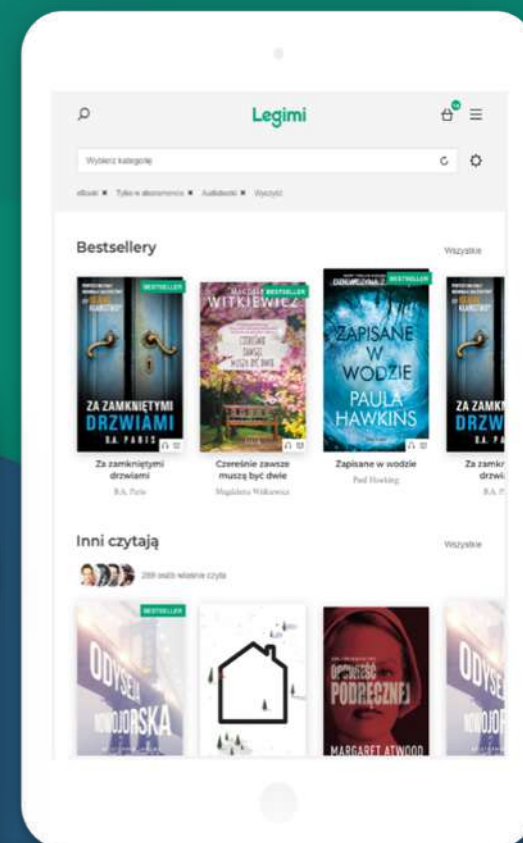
Legimi

Wybierz kategorię

eBooki ✖ Tylko w abonamencie ✖ Audiobooki ✖ Wyczyść

Bestsellery

Wszystkie

BESTSELLER

ZA ZAMKNIĘTYMI DRZWIAMI

B.A. PARIS

MAGDALENA WITKIEWICZ

BESTSELLER

CZEREŚNIE ZAWSZE MUSZĄ BYĆ DWIE

BESTSELLER

ZAPISANE W WODZIE

PAULA HAWKINS

ZA ZAMK DRZW

B.A. PA

Za zamkniętymi drzwiami

B.A. Paris

Czereśnie zawsze muszą być dwie

Magdalena Witkiewicz

Zapisane w wodzie

Paul Hawking

Za zamk drzwi

B.A. P

Inni czytają

Wszystkie

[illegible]

BESTSELLER

ODYSEJA NOWOJORSKA

OPOWIEŚĆ PODRĘCZNEJ

MARGARET ATWOOD

ODYSE NOWOJO